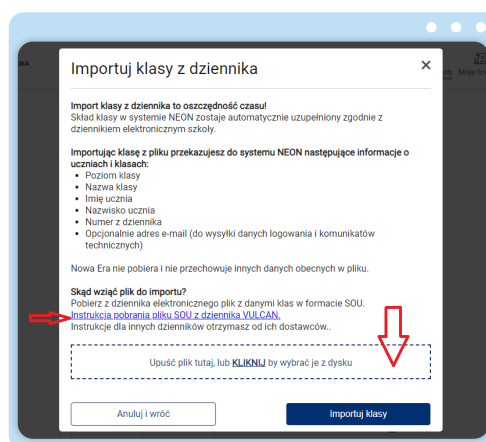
ERA

Importuj klasy z dziennika

×

Import klasy z dziennika to oszczędność czasu!
Skład klasy w systemie NEON zostaje automatycznie uzupełniony zgodnie z dziennikiem elektronicznym szkoły.

Importując klasę z pliku przekazujesz do systemu NEON następujące informacje o uczniach i klasach:
- Poziom klasy
- Nazwa klasy
- Imię ucznia
- Nazwisko ucznia
- Numer z dziennika
- Opcjonalnie adres e-mail (do wysyłki danych logowania i komunikatów technicznych)

Nowa Era nie pobiera i nie przechowuje innych danych obecnych w pliku.

Skąd wziąć plik do importu?
Pobierz z dziennika elektronicznego plik z danymi klas w formacie SOU.
Instrukcja pobrania pliku SOU z dziennika VULCAN.
Instrukcje dla innych dzienników otrzymasz od ich dostawców..

Upuść plik tutaj, lub KLIKNIJ by wybrać je z dysku

Anuluj i wróć

Importuj klasy

Moje k